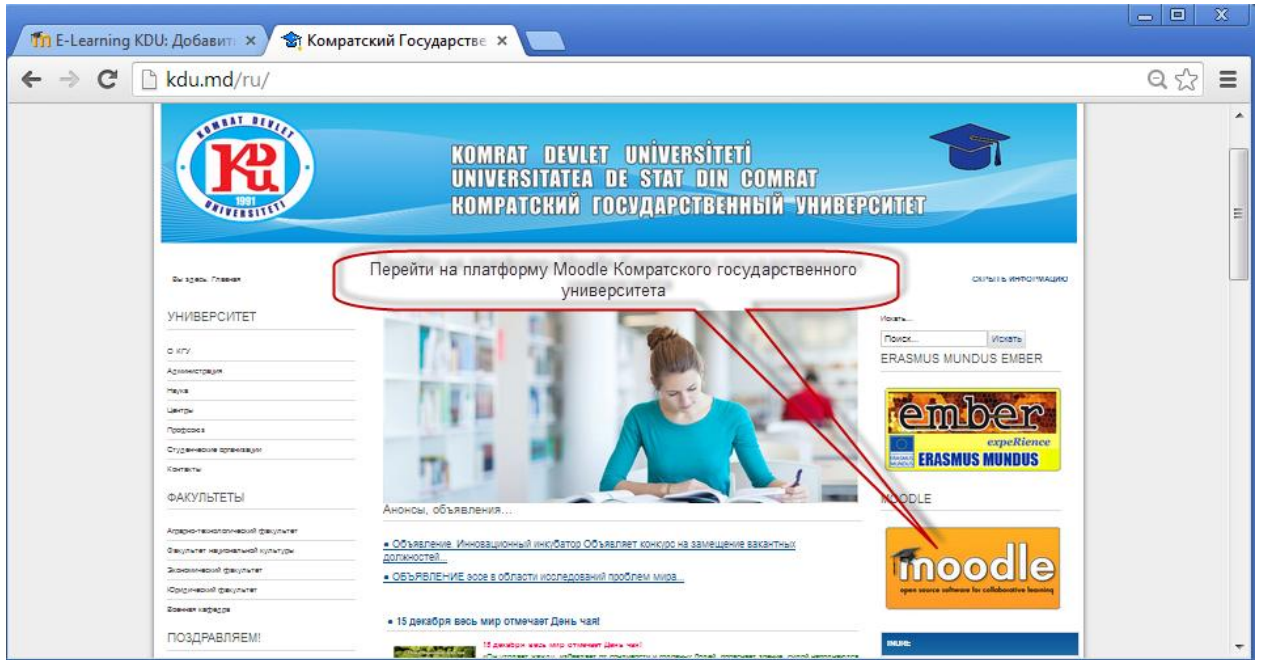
E-Learning KDU: Добавит ×
Комратский Государстве ×

kdu.md/ru/

KOMRAT DEVLET ÜNİVERSİTETİ
KDU
1991
UNIVERSITETI

KOMRAT DEVLET ÜNİVERSİTETİ
UNIVERSITATEA DE STAT DIN COMRAT
КОМРАТСКИЙ ГОСУДАРСТВЕННЫЙ УНИВЕРСИТЕТ

Вы здесь: Главная

Перейти на платформу Moodle Комратского государственного университета

СКРЫТЬ ИНФОРМАЦИЮ

УНИВЕРСИТЕТ

О КГУ
Администрация
Наука
Центры
Профсоюз
Студенческие организации
Контакты

ФАКУЛЬТЕТЫ

Аграрно-технологический факультет
Факультет национальной культуры
Экономический факультет
Юридический факультет
Военная кафедра

ПОЗДРАВЛЯЕМ!

Анонсы, объявления...

• Объявление. Инновационный инкубатор Объявляет конкурс на замещение вакантных должностей...
• ОБЪЯВЛЕНИЕ зоое в области исследований проблем мира...

• 15 декабря весь мир отмечает День чая!

15 декабря весь мир отмечает День чая!
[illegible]

Искать...
Поиск...
Искать
ERASMUS MUNDUS EMBER

ember
expeRience
ERASMUS MUNDUS

MOODLE

moodle
open source software for collaborative learning